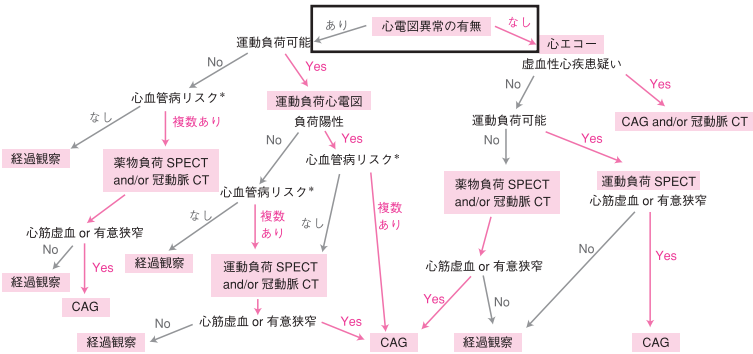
あり
心電図異常の有無
なし
運動負荷可能
心エコー
No
Yes
虚血性心疾患疑い
心血管病リスク*
運動負荷心電図
No
Yes
なし
複数あり
負荷陽性
運動負荷可能
CAG and/or 冠動脈 CT
経過観察
No
Yes
No
Yes
薬物負荷 SPECT and/or 冠動脈 CT
心血管病リスク*
心血管病リスク*
薬物負荷 SPECT and/or 冠動脈 CT
運動負荷 SPECT
なし
複数あり
心筋虚血 or 有意狭窄
心筋虚血 or 有意狭窄
No
なし
複数あり
No
Yes
経過観察
Yes
経過観察
運動負荷 SPECT and/or 冠動脈 CT
心筋虚血 or 有意狭窄
Yes
No
Yes
CAG
No
心筋虚血 or 有意狭窄
Yes
経過観察
CAG
経過観察
CAG